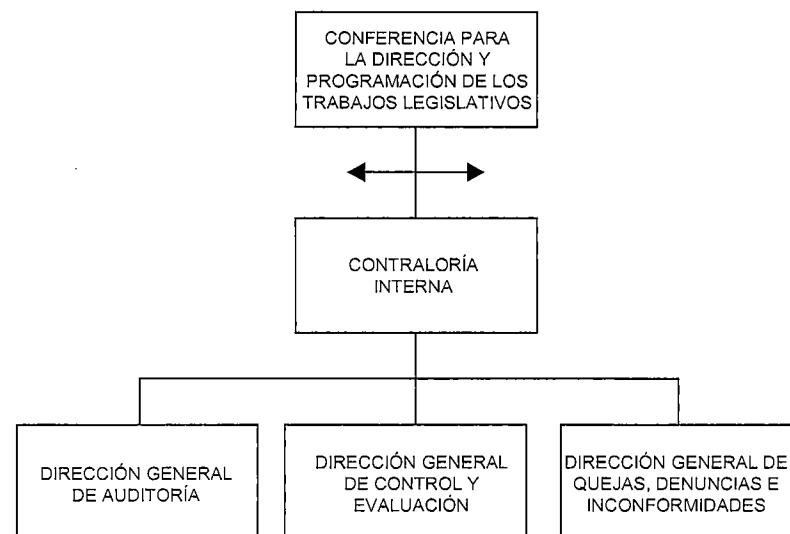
CONFERENCIA PARA LA DIRECCIÓN Y PROGRAMACIÓN DE LOS TRABAJOS LEGISLATIVOS

CONTRALORÍA INTERNA

DIRECCIÓN GENERAL DE AUDITORÍA

DIRECCIÓN GENERAL DE CONTROL Y EVALUACIÓN

DIRECCIÓN GENERAL DE QUEJAS, DENUNCIAS E INCONFORMIDADES